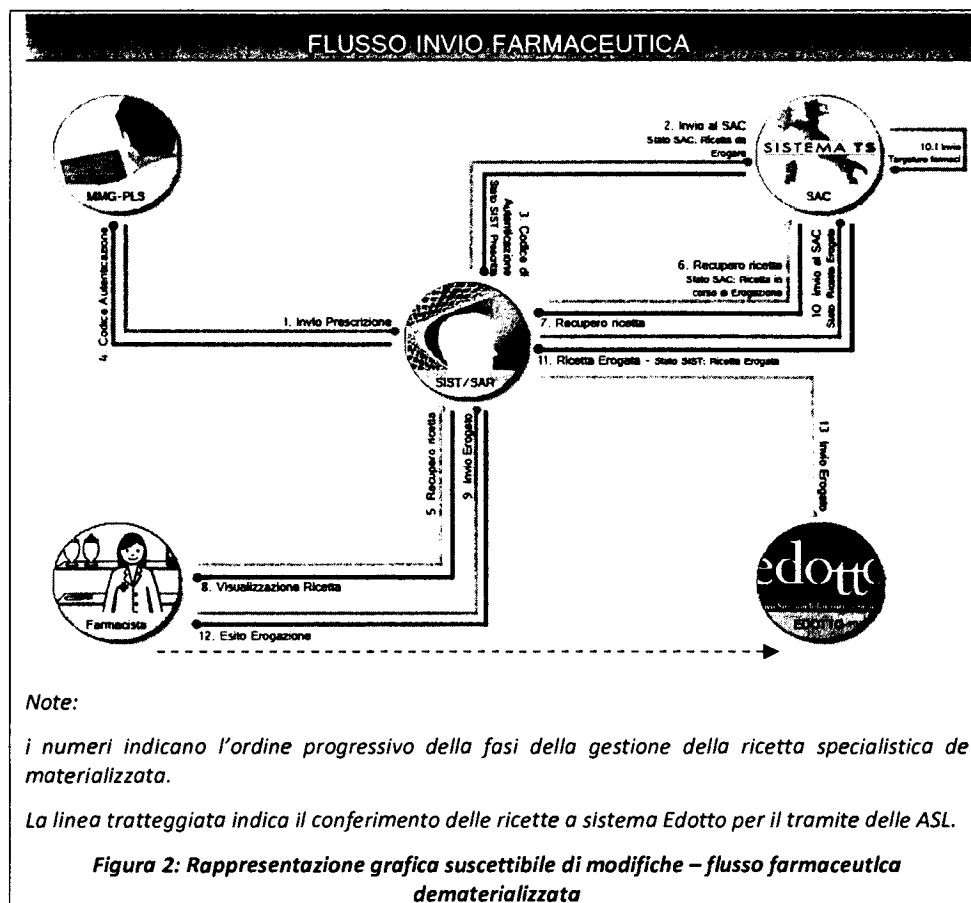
FLUSSO INVIO FARMACEUTICA

MMG-PLS

SISTEMA TS

SAC

10.1 Invio Targature farmaci

2. Invio al SAC Stato SAC: Ricetta da Erogare

3. Codice di Autenticazione Stato SIST: Prescritta

4. Codice Autenticazione

1. Invio Prescrizione

6. Recupero ricetta Stato SAC: Ricetta in corso di Erogazione

10. Invio al SAC Stato: Ricetta Erogata

7. Recupero ricetta

11. Ricetta Erogata - Stato SIST: Ricetta Erogata

SIST/SAR

5. Recupero ricetta

9. Invio Erogato

13. Invio Erogato

8. Visualizzazione Ricetta

12. Esito Erogazione

Farmacista

edotto

EDOTTO

Note:

i numeri indicano l'ordine progressivo della fasi della gestione della ricetta specialistica dematerializzata.

La linea tratteggiata indica il conferimento delle ricette a sistema Edotto per il tramite delle ASL.

Figura 2: Rappresentazione grafica suscettibile di modifiche – flusso farmaceutica dematerializzata